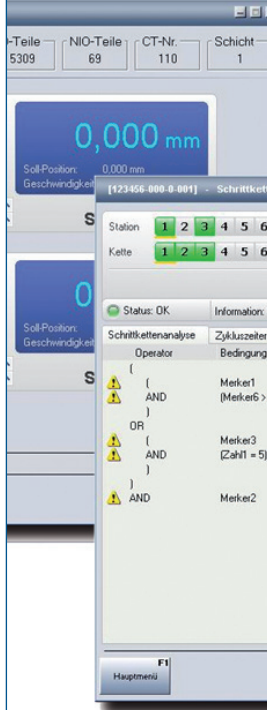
-Teile 5309

NIO-Teile 69

CT-Nr. 110

Schicht 1

0,000 mm

Soll-Position: 0,000 mm
Geschwindigkeit

S

0

Soll-Position:
Geschwindigkeit

S

[123456-000-0-001] - Schrittkett

Station 1 2 3 4 5 6

Kette 1 2 3 4 5 6

Status: OK

Information:

Schrittkettenanalyse

Zykluszeiten

| Operator | Bedingung |
|---|---|
| { | |
| ( | Merker1 |
| AND | (Merker6 > |
| ) | |
| OR | |
| ( | Merker3 |
| AND | (Zahl1 = 5) |
| ) | |
| } | |
| AND | Merker2 |

F1
Hauptmenü